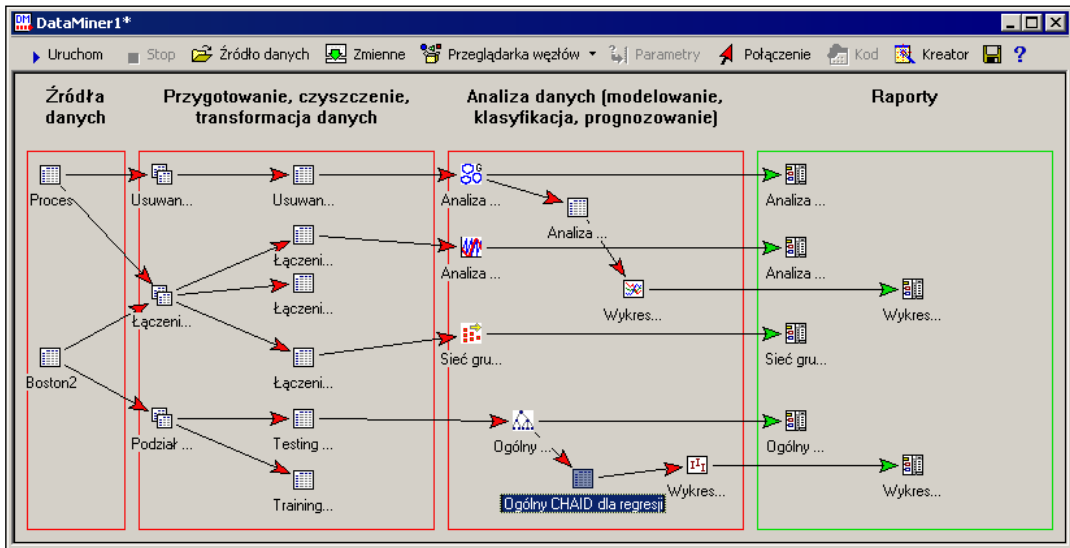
DataMiner1*

Uruchom Stop Źródło danych Zmienne Przeglądarka węzłów Parametry Połączenie Kod Kreator ?

Źródła danych

Przygotowanie, czyszczenie, transformacja danych

Analiza danych (modelowanie, klasyfikacja, prognozowanie)

Raporty

Proces

Boston2

Usuwan...

Łączeni...

Podział ...

Usuwan...

Łączeni...

Łączeni...

Łączeni...

Testing ...

Training...

Analiza ...

Analiza ...

Analiza ...

Wykres...

Sieć gru...

Ogólny ...

Ogólny CHAID dla regresji

Wykres...

Analiza ...

Analiza ...

Wykres...

Sieć gru...

Ogólny ...

Wykres...